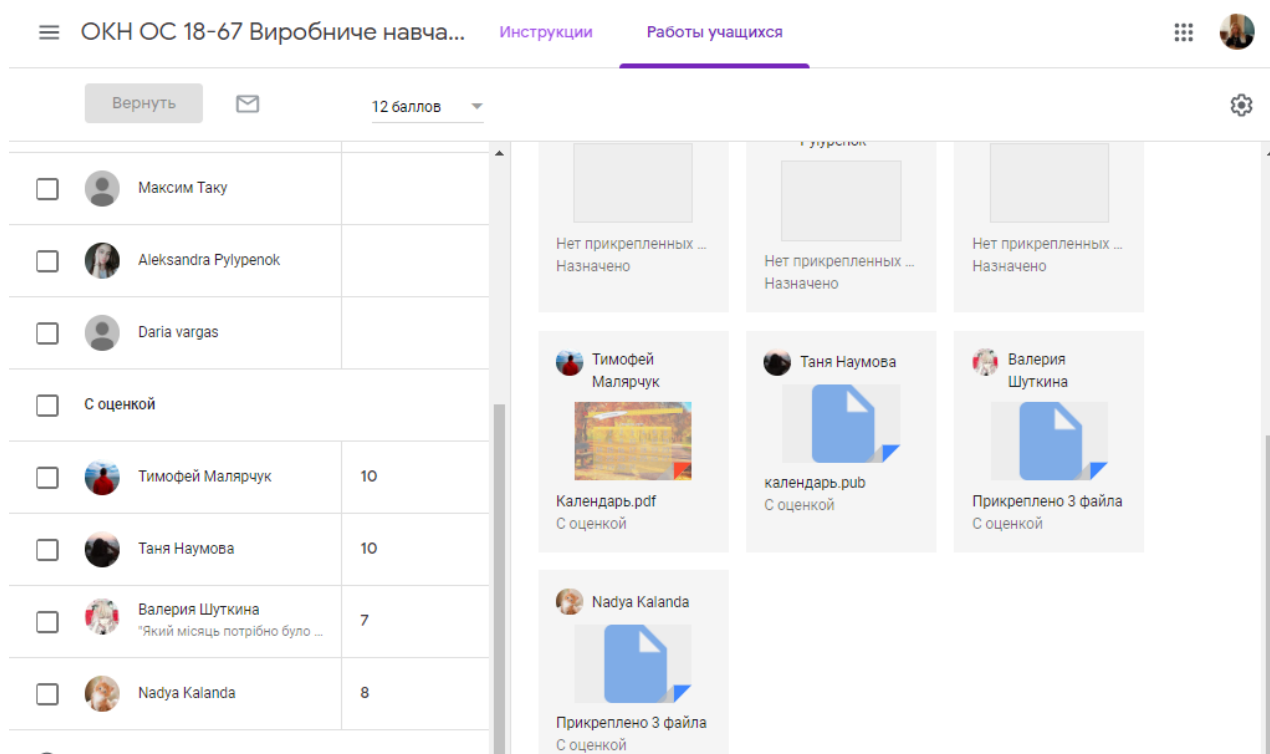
ОКН ОС 18-67 Виробниче навча...

Инструкции

Работы учащихся

Вернуть

12 баллов

Максим Таку

Aleksandra Pylypenok

Daria vargas

С оценкой

| Тимофей Малярчук | 10 |
|---|---|
| Таня Наумова | 10 |
| Валерия Шуткина "Який місяць потрібно було ... | 7 |
| Nadya Kalanda | 8 |

Нет прикрепленных ...
Назначено

Pylypenok
Нет прикрепленных ...
Назначено

Нет прикрепленных ...
Назначено

Тимофей Малярчук
Календарь.pdf
С оценкой

Таня Наумова
календарь.pub
С оценкой

Валерия Шуткина
Прикреплено 3 файла
С оценкой

Nadya Kalanda
Прикреплено 3 файла
С оценкой